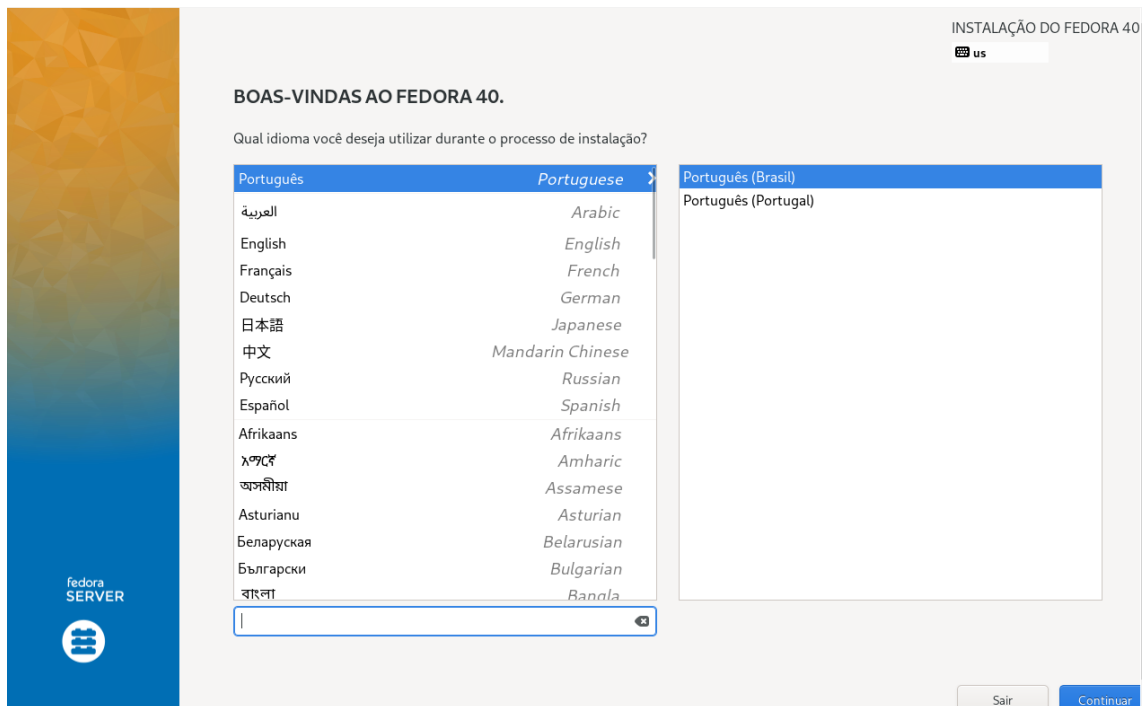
INSTALAÇÃO DO FEDORA 40
us

BOAS-VINDAS AO FEDORA 40.

Qual idioma você deseja utilizar durante o processo de instalação?

| | |
|---|---|
| Português | Portuguese |
| العربية | Arabic |
| English | English |
| Français | French |
| Deutsch | German |
| 日本語 | Japanese |
| 中文 | Mandarin Chinese |
| Русский | Russian |
| Español | Spanish |
| Afrikaans | Afrikaans |
| አማርኛ | Amharic |
| অসমীয়া | Assamese |
| Asturianu | Asturian |
| Беларуская | Belarusian |
| Български | Bulgarian |
| বাংলা | Bangla |

Português (Brasil)
Português (Portugal)

fedora SERVER

Sair
Continuar